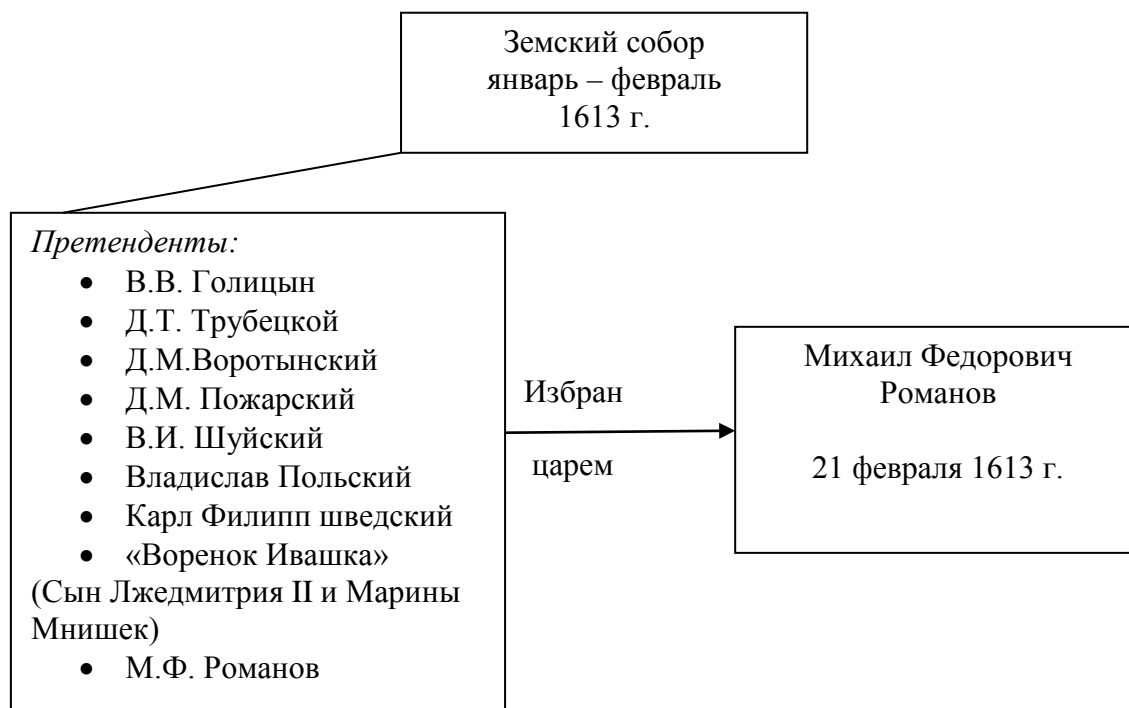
Земский собор
январь – февраль
1613 г.

*Претенденты:*
- В.В. Голицын
- Д.Т. Трубецкой
- Д.М.Воротынский
- Д.М. Пожарский
- В.И. Шуйский
- Владислав Польский
- Карл Филипп шведский
- «Воренок Ивашка»

(Сын Лжедмитрия II и Марины Мнишек)
- М.Ф. Романов

Избран

царем

Михаил Федорович
Романов

21 февраля 1613 г.